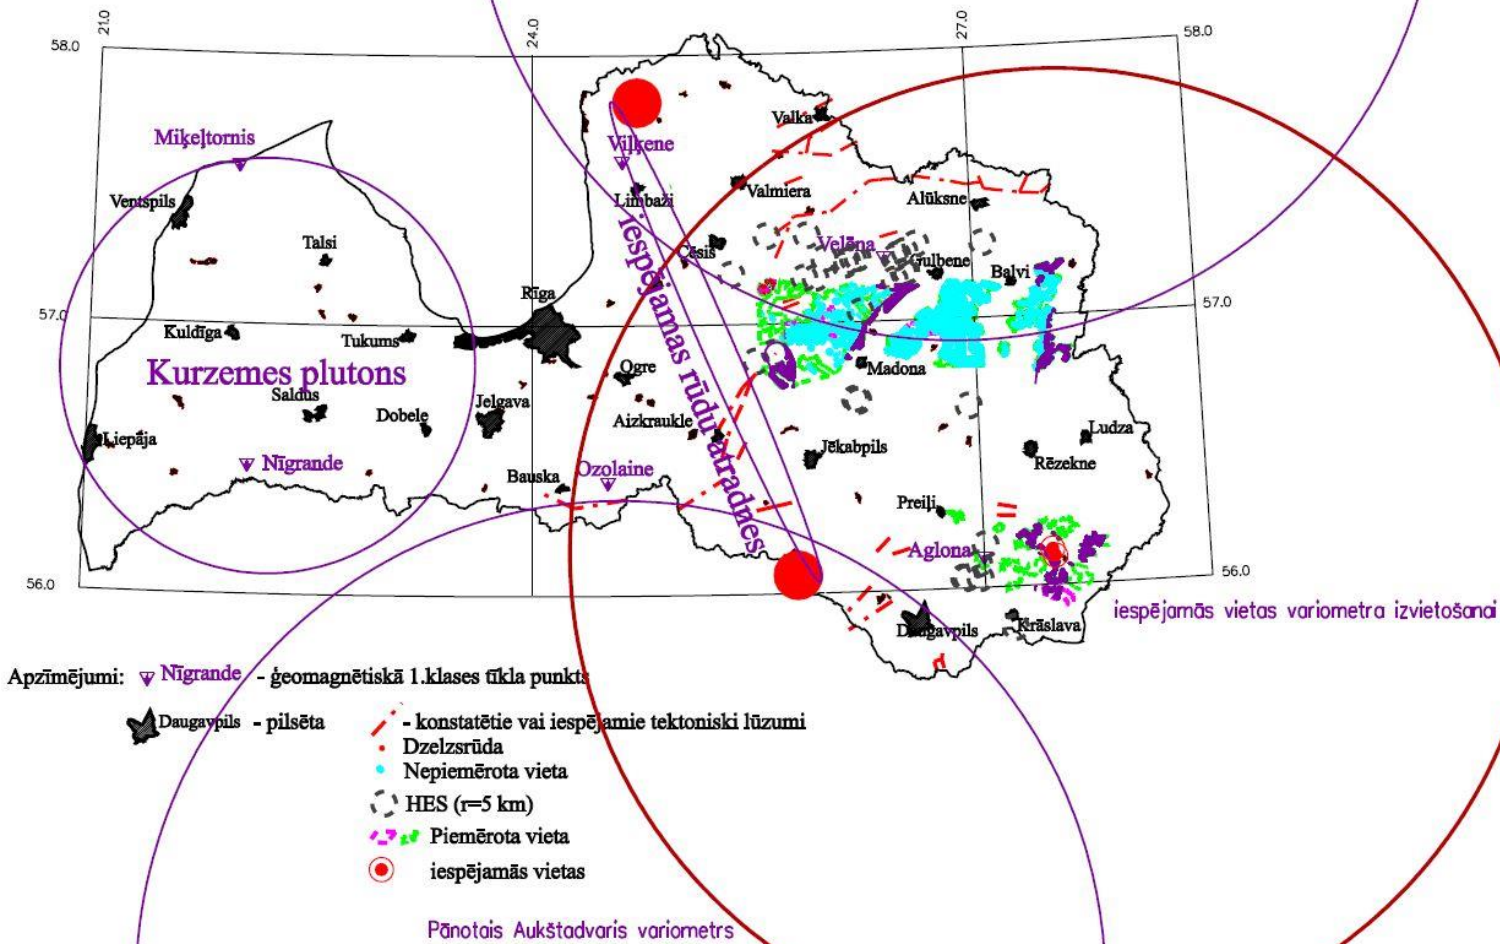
21.0
24.0
27.0
58.0
58.0
57.0
57.0
56.0
56.0

Miķeļtornis
Ventspils
Talsi
Kuldīga
Tukums
Kurzemes plutons
Saldus
Dobele
Liepāja
Nīgrande
Rīga
Jelgava
Bauska
Ozolaine
Vilkene
Limbaži
Cēsis
iespējamas rūdu atradnes
Ogre
Aizkraukle
Valka
Valmiera
Alūksne
Velēna
Gulbene
Balvi
Madona
Jēkabpils
Ludza
Rēzekne
Preiļi
Aglona
Daugavpils
Krāslava

iespējamās vietas variometra izvietošanai

Apzīmējumi: Nīgrande - ģeomagnētiskā 1.klases tīkla punkts
Daugavpils - pilsēta
- konstatētie vai iespējamie tektoniski lūzumi
Dzelzsrūda
Nepiemērota vieta
HES (r=5 km)
Piemērota vieta
iespējamās vietas

Pānotais Aukštadvaris variometrs